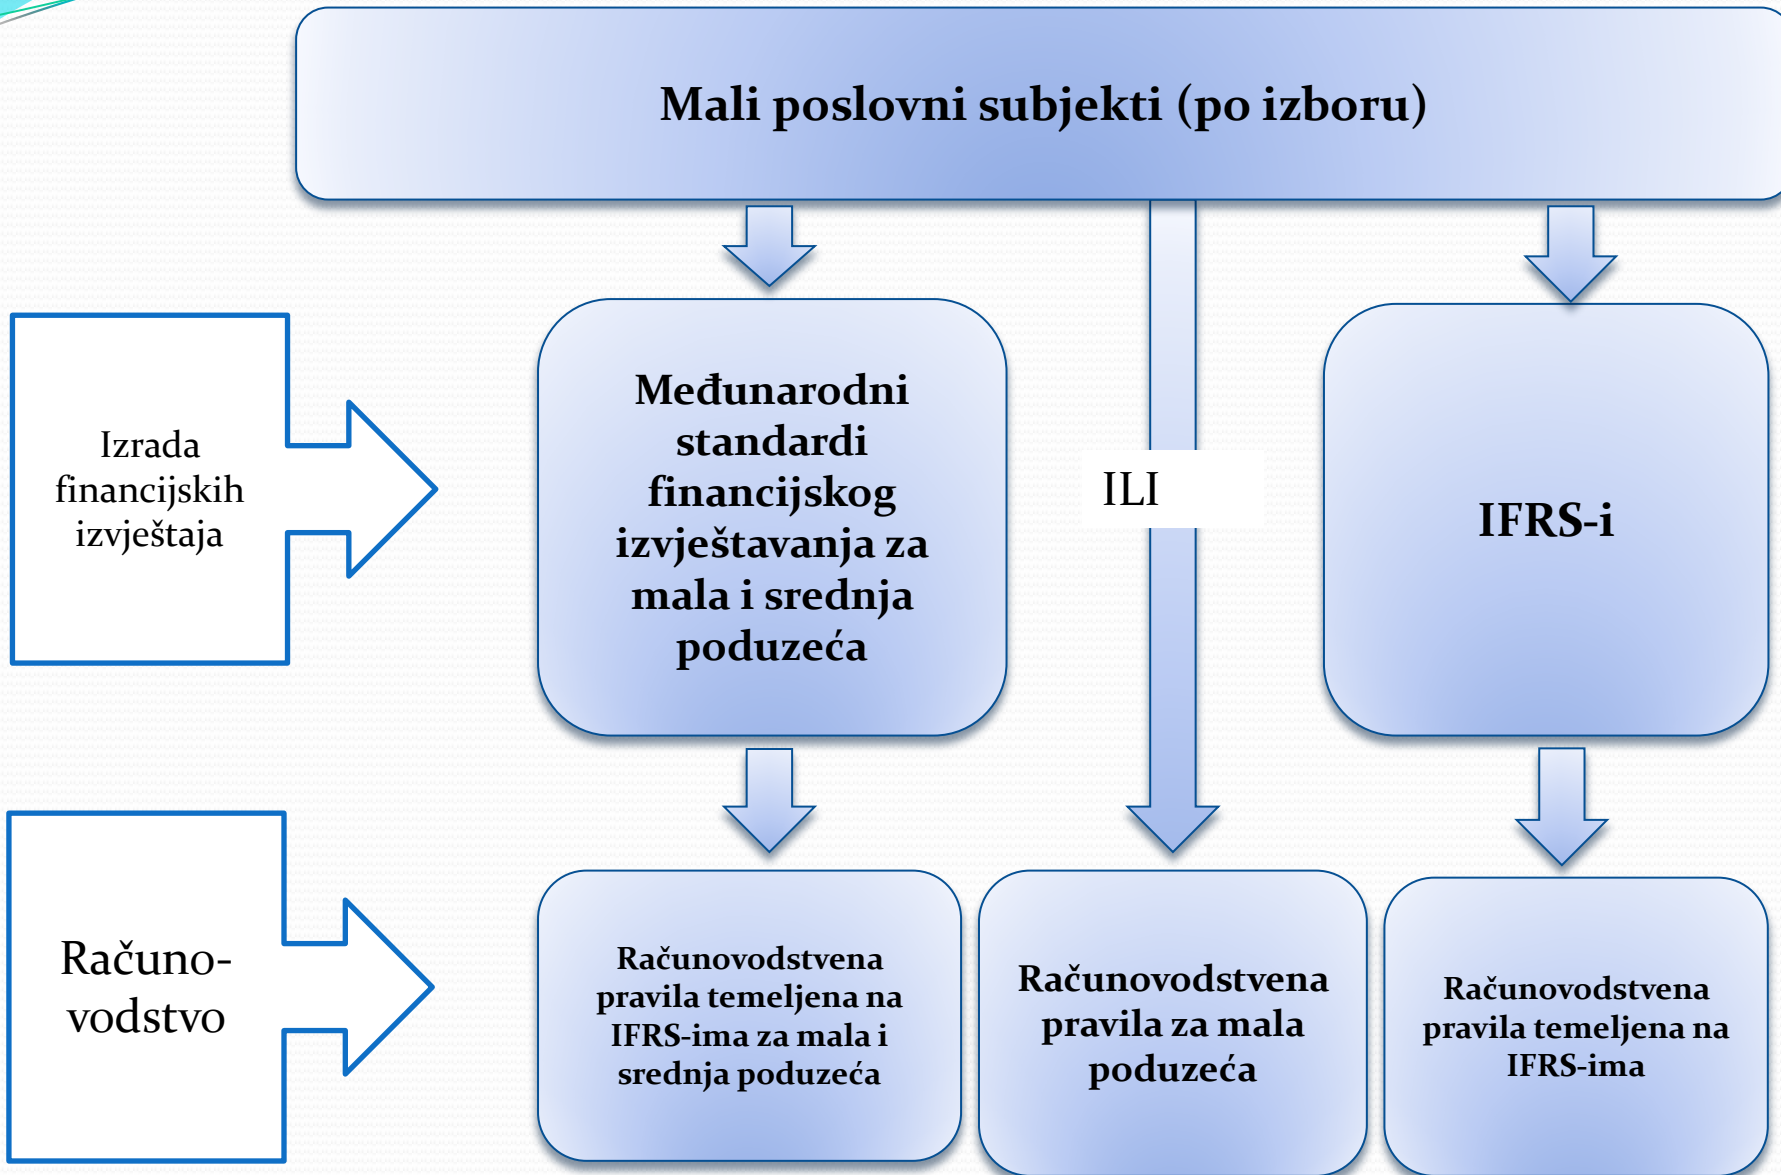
Mali poslovni subjekti (po izboru)

Izrada financijskih izvještaja

Međunarodni standardi financijskog izvještavanja za mala i srednja poduzeća

ILI

IFRS-i

Računovodstvo

Računovodstvena pravila temeljena na IFRS-ima za mala i srednja poduzeća

Računovodstvena pravila za mala poduzeća

Računovodstvena pravila temeljena na IFRS-ima